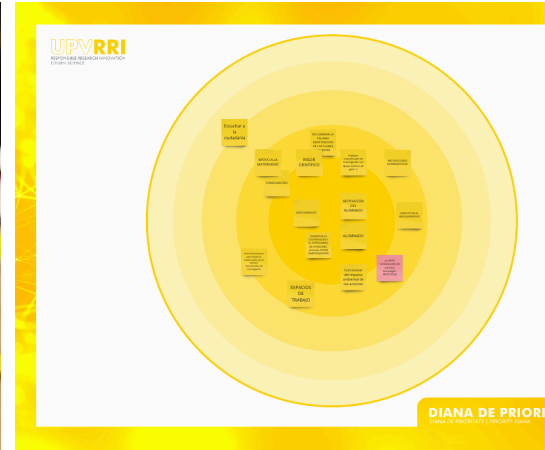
UPVRRI
RESPONSIBLE RESEARCH INNOVATION
CITIZEN SCIENCE

Escuchar a la ciudadanía

BRECHA LA MATERNIDAD

RIGOR CIENTÍFICO

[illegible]

CONCILIACIÓN

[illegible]

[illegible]

MOTIVACIÓN DEL ALUMNADO

ALUMNADO

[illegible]

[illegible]

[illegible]

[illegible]

Comunicar del impacto potencial de los avances

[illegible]

GRUPOS DE TRABAJO

DIANA DE PRIORI
DIANA DE PRIORITATS | PRIORITY DIANA